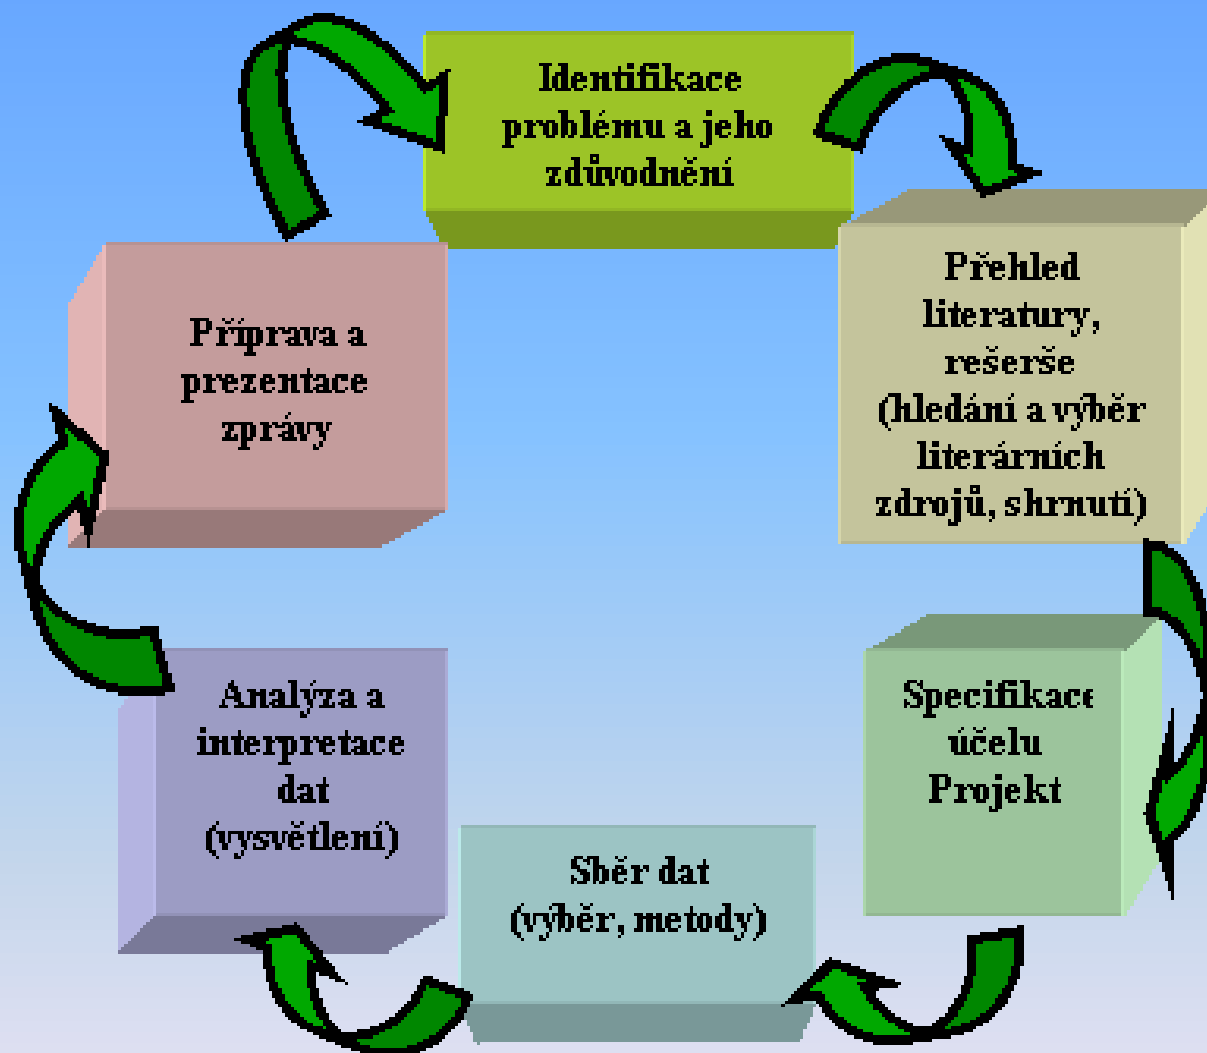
Identifikace problému a jeho zdůvodnění

Přehled literatury, rešerše (hledání a výběr literárních zdrojů, shrnutí)

Specifikace účelu Projekt

Sběr dat (výběr, metody)

Analýza a interpretace dat (vysvětlení)

Příprava a prezentace zprávy